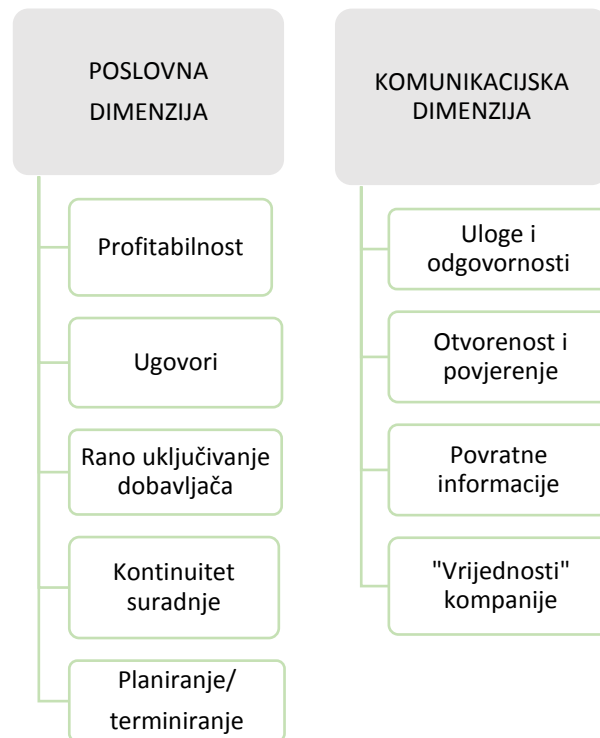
POSLOVNA DIMENZIJA

Profitabilnost

Ugovori

Rano uključivanje dobavljača

Kontinuitet suradnje

Planiranje/ terminiranje

KOMUNIKACIJSKA DIMENZIJA

Uloge i odgovornosti

Otvorenost i povjerenje

Povratne informacije

"Vrijednosti" kompanije